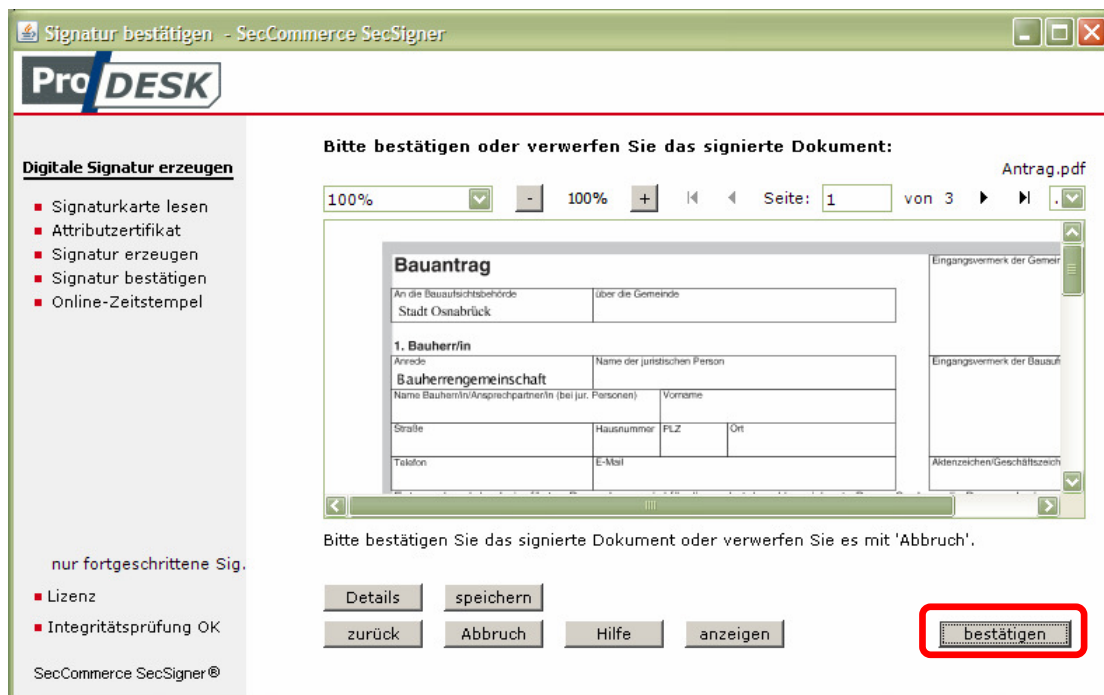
Signatur bestätigen - SecCommerce SecSigner

Pro DESK

Digitale Signatur erzeugen

- Signaturkarte lesen
- Attributzertifikat
- Signatur erzeugen
- Signatur bestätigen
- Online-Zeitstempel

Bitte bestätigen oder verwerfen Sie das signierte Dokument:

Antrag.pdf

100% - 100% + Seite: 1 von 3

Bauantrag

An die Bauaufsichtsbehörde
Stadt Osnabrück

über die Gemeinde

Eingangsvermerk der Gemei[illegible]

1. Bauherr/in

Anrede
Bauherrengemeinschaft

Name der juristischen Person

Eingangsvermerk der Bauau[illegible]

Name Bauherr/in/Ansprechpartner/in (bei jur. Personen)

Vorname

Straße

Hausnummer

PLZ

Ort

Telefon

E-Mail

Aktenzeichen/Geschäftszeich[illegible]

Bitte bestätigen Sie das signierte Dokument oder verwerfen Sie es mit 'Abbruch'.

nur fortgeschrittene Sig.

- Lizenz
- Integritätsprüfung OK

SecCommerce SecSigner®

Details

speichern

zurück

Abbruch

Hilfe

anzeigen

bestätigen